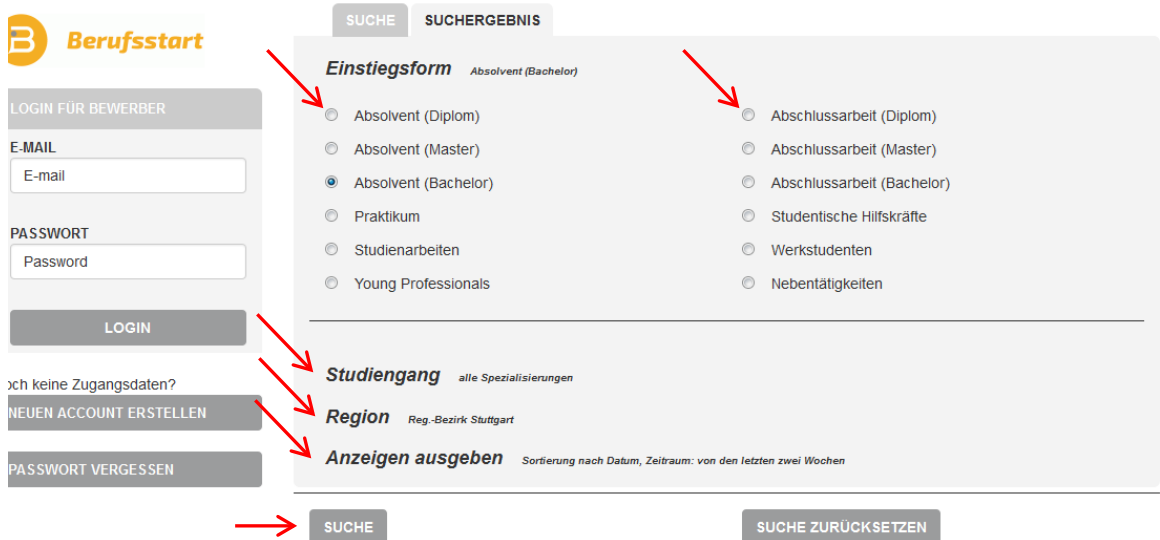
Berufsstart

LOGIN FÜR BEWERBER

E-MAIL

E-mail

PASSWORT

Password

LOGIN

och keine Zugangsdaten?

NEUEN ACCOUNT ERSTELLEN

PASSWORT VERGESSEN

SUCHE SUCHERGEBNIS

Einstiegsform Absolvent (Bachelor)

Absolvent (Diplom)
Absolvent (Master)
Absolvent (Bachelor)
Praktikum
Studienarbeiten
Young Professionals

Abschlussarbeit (Diplom)
Abschlussarbeit (Master)
Abschlussarbeit (Bachelor)
Studentische Hilfskräfte
Werkstudenten
Nebentätigkeiten

Studiengang alle Spezialisierungen

Region Reg.-Bezirk Stuttgart

Anzeigen ausgeben Sortierung nach Datum, Zeitraum: von den letzten zwei Wochen

SUCHE

SUCHE ZURÜCKSETZEN